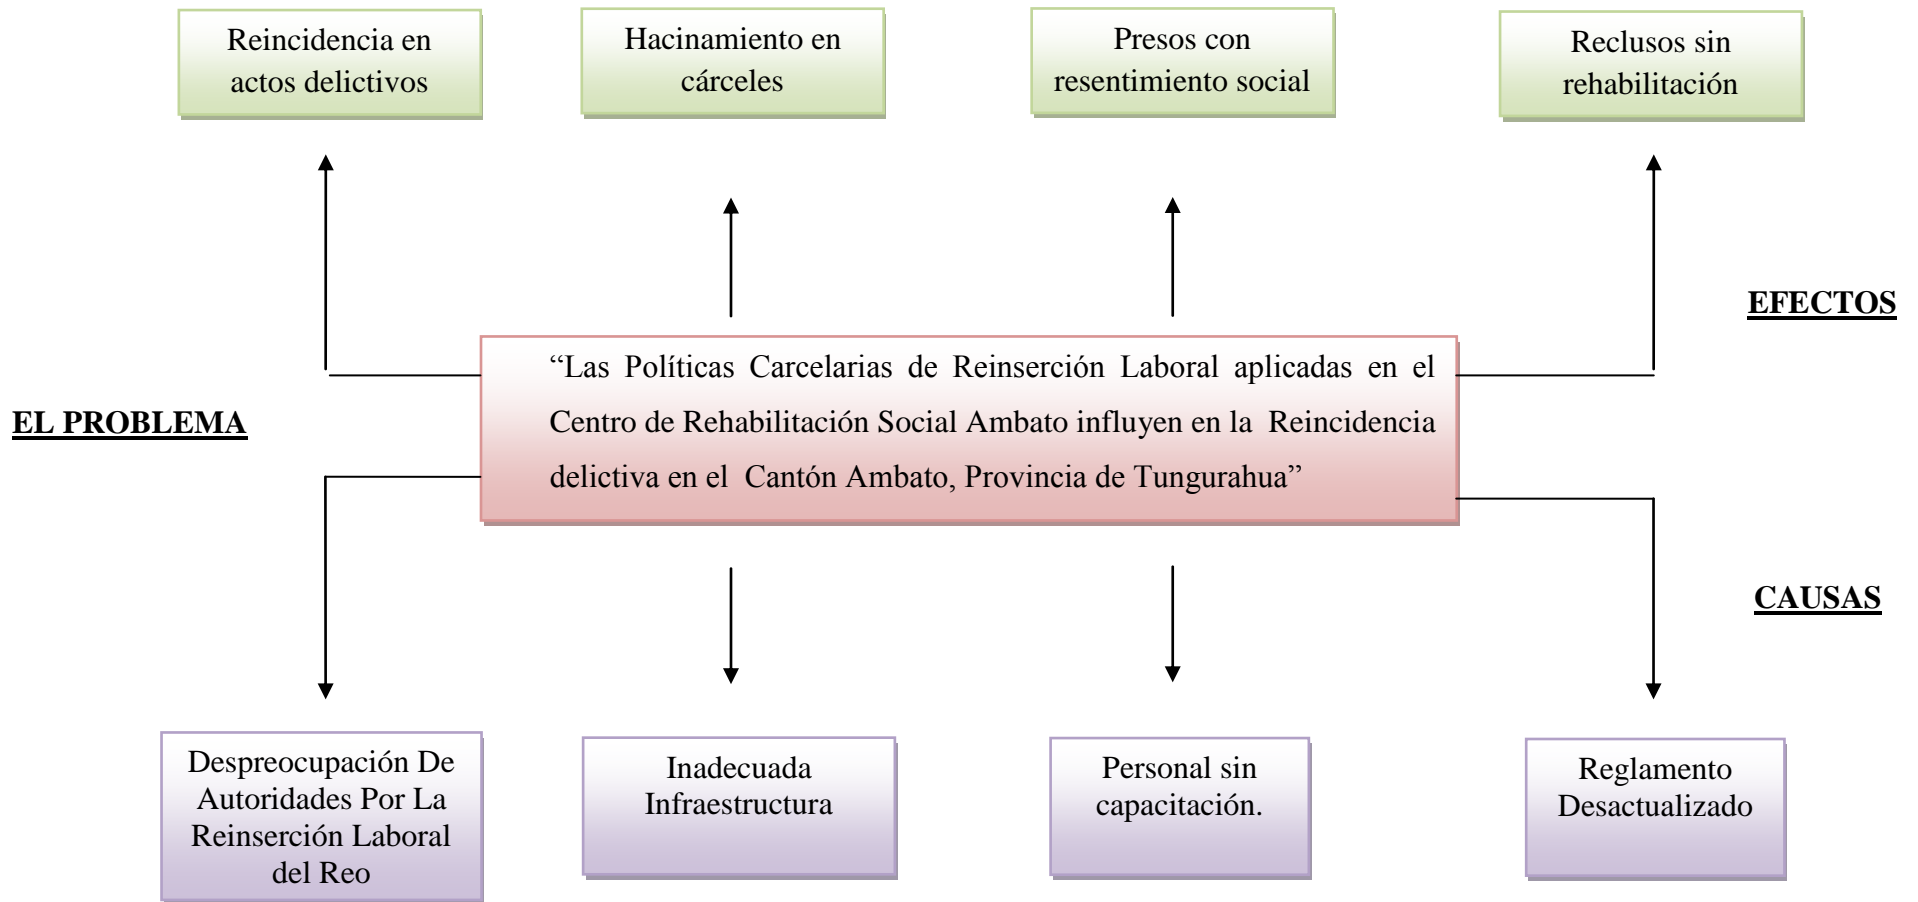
Reincidencia en actos delictivos

Hacinamiento en cárceles

Presos con resentimiento social

Reclusos sin rehabilitación

EFECTOS

EL PROBLEMA

“Las Políticas Carcelarias de Reinserción Laboral aplicadas en el Centro de Rehabilitación Social Ambato influyen en la Reincidencia delictiva en el Cantón Ambato, Provincia de Tungurahua”

CAUSAS

Despreocupación De Autoridades Por La Reinserción Laboral del Reo

Inadecuada Infraestructura

Personal sin capacitación.

Reglamento Desactualizado